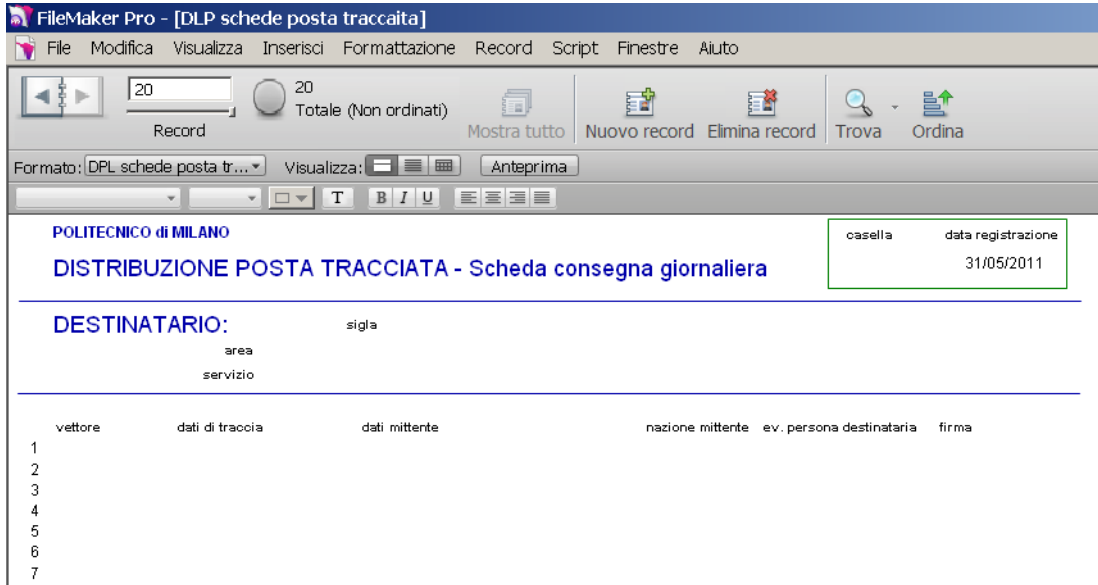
FileMaker Pro - [DLP schede posta traccaita]

File Modifica Visualizza Inserisci Formattazione Record Script Finestre Aiuto

20
Record
20
Totale (Non ordinati)
Mostra tutto
Nuovo record
Elimina record
Trova
Ordina

Formato: DPL schede posta tr...
Visualizza:
Anteprima

T B I U

POLITECNICO di MILANO

DISTRIBUZIONE POSTA TRACCIATA - Scheda consegna giornaliera

casella
data registrazione
31/05/2011

DESTINATARIO:
sigla
area
servizio

| vettore | dati di traccia | dati mittente | nazione mittente | ev. persona destinataria | firma |
|---|---|---|---|---|---|
| 1 | | | | | |
| 2 | | | | | |
| 3 | | | | | |
| 4 | | | | | |
| 5 | | | | | |
| 6 | | | | | |
| 7 | | | | | |